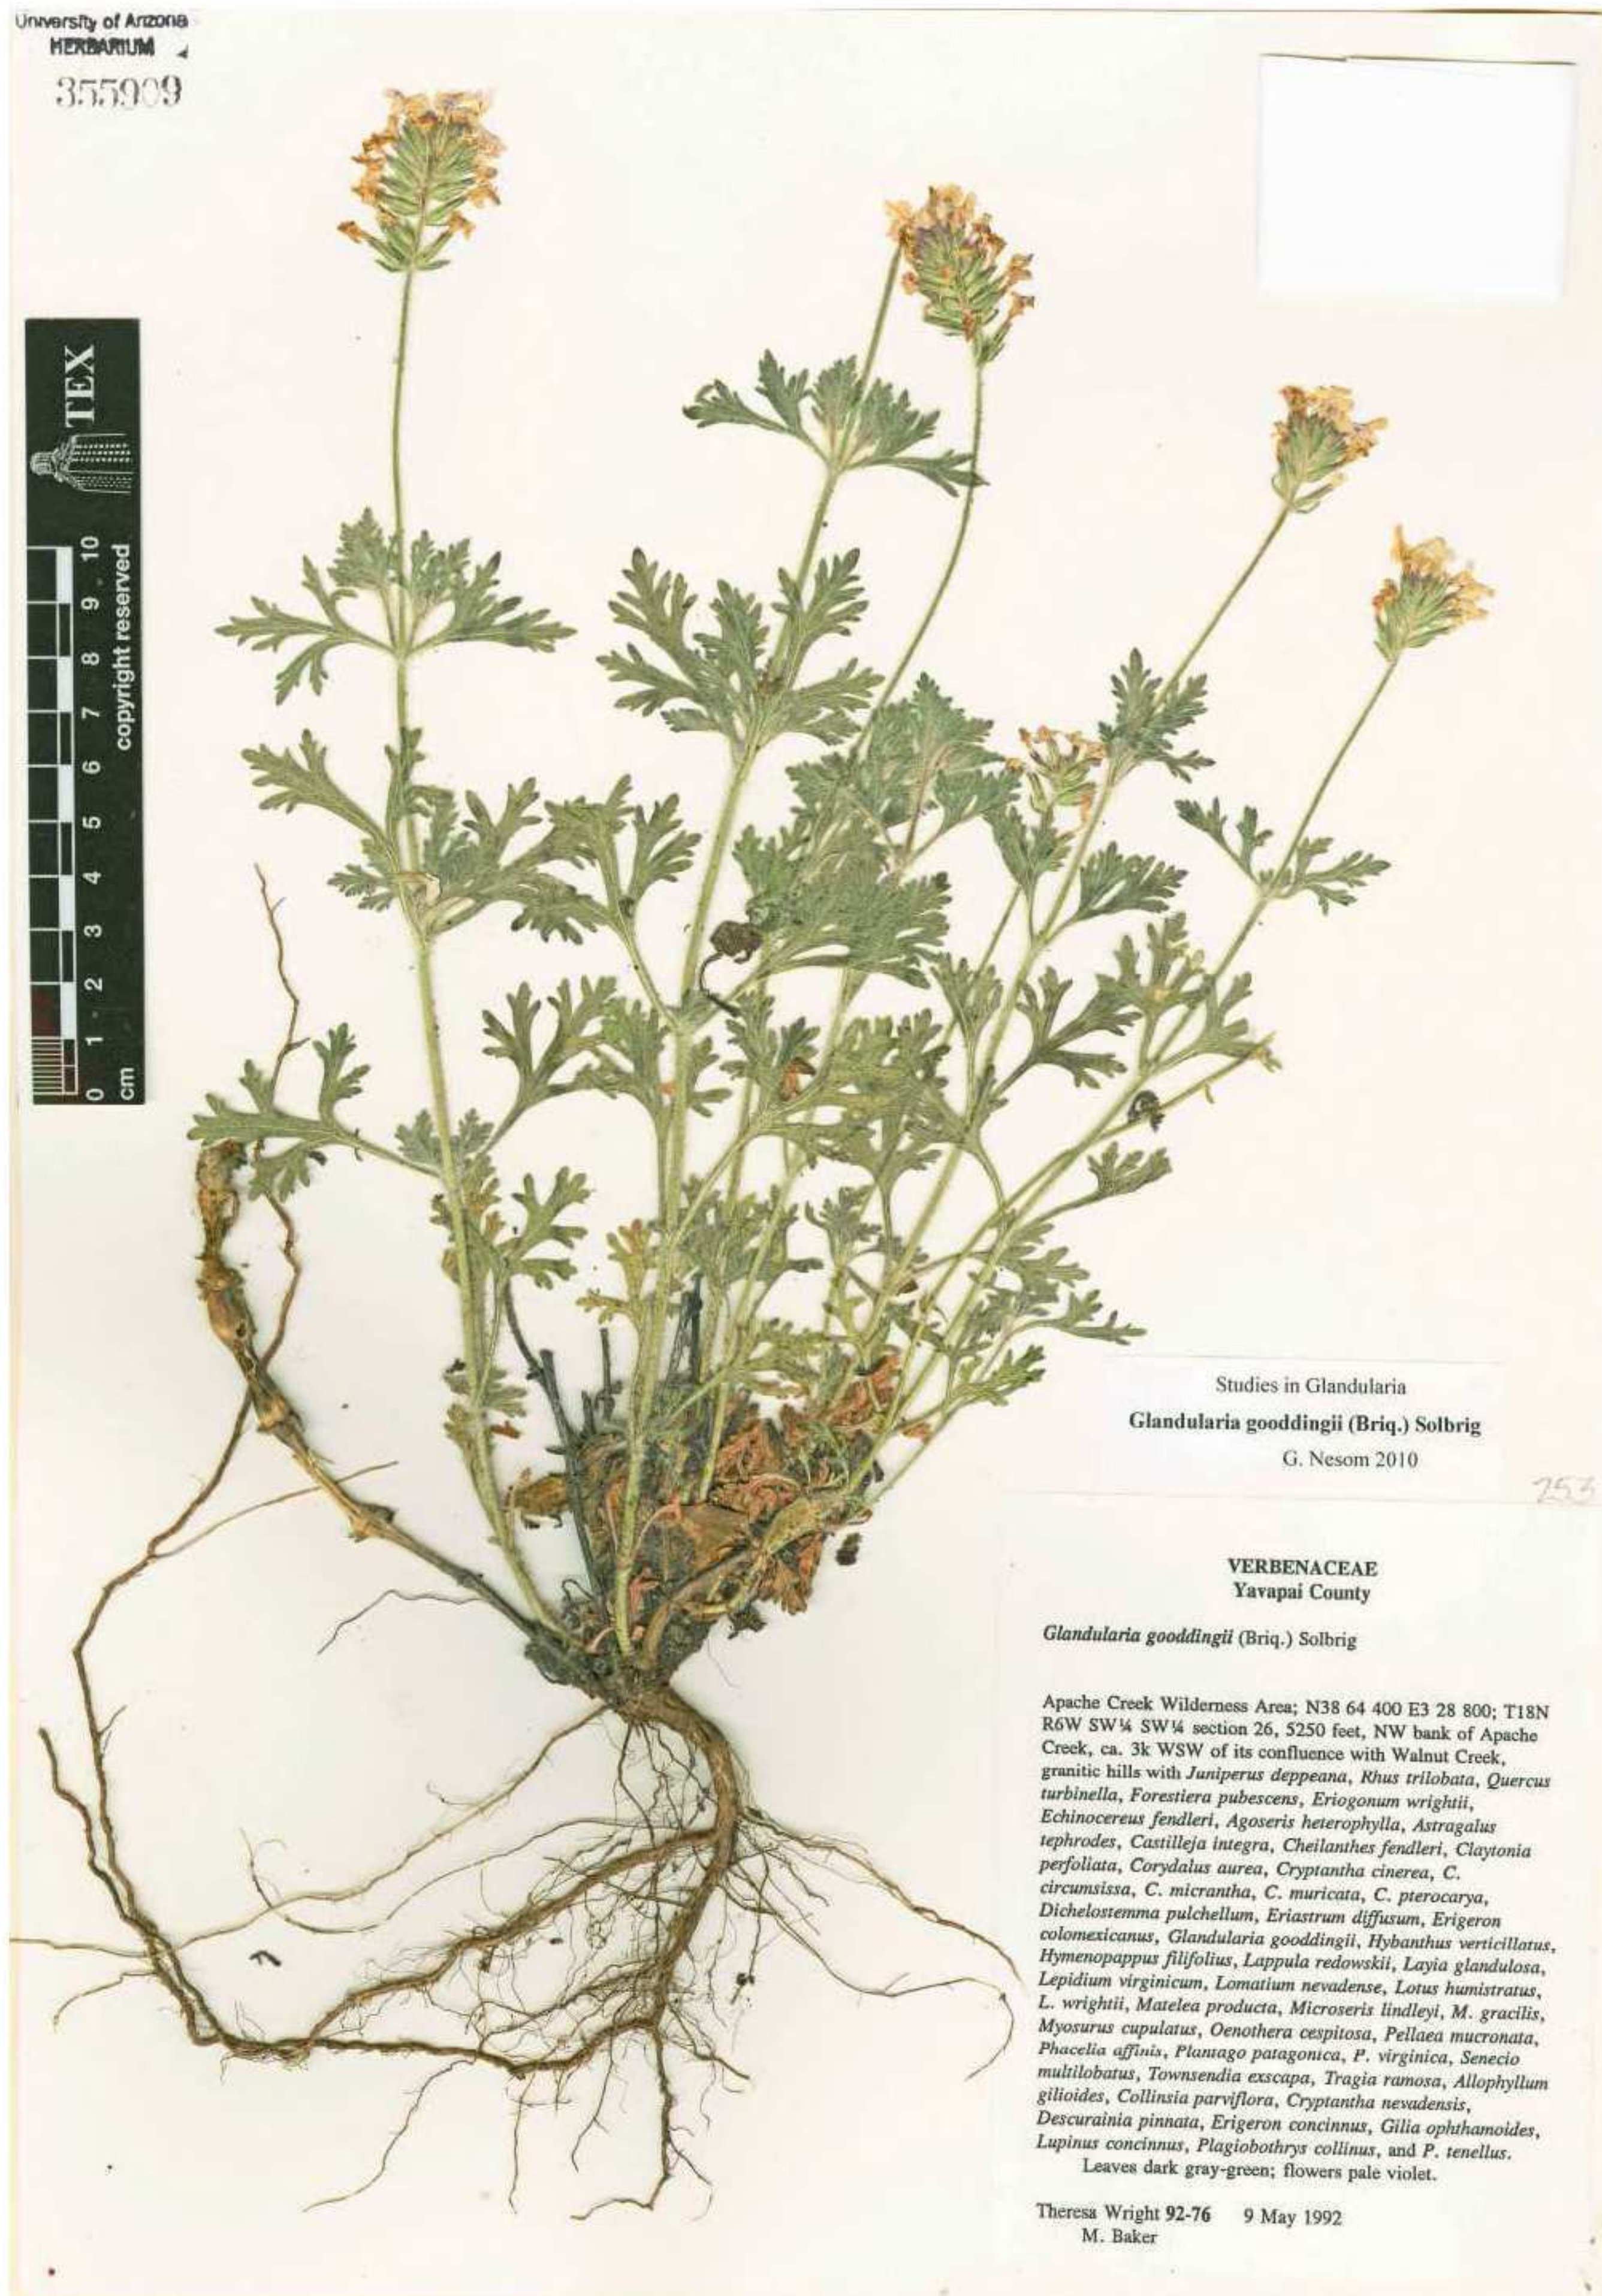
University of Arizona
HERBARIUM
355909

TEX
copyright reserved
cm 0 1 2 3 4 5 6 7 8 9 10

Studies in Glandularia
Glandularia gooddingii (Briq.) Solbrig
G. Nesom 2010

253

VERBENACEAE
Yavapai County

Glandularia gooddingii (Briq.) Solbrig

Apache Creek Wilderness Area; N38 64 400 E3 28 800; T18N R6W SW¼ SW¼ section 26, 5250 feet, NW bank of Apache Creek, ca. 3k WSW of its confluence with Walnut Creek, granitic hills with Juniperus deppeana, Rhus trilobata, Quercus turbinella, Forestiera pubescens, Eriogonum wrightii, Echinocereus fendleri, Agoseris heterophylla, Astragalus tephrodes, Castilleja integra, Cheilanthes fendleri, Claytonia perfoliata, Corydalus aurea, Cryptantha cinerea, C. circumsissa, C. micrantha, C. muricata, C. pterocarya, Dichelostemma pulchellum, Eriastrum diffusum, Erigeron colomexicanus, Glandularia gooddingii, Hybanthus verticillatus, Hymenopappus filifolius, Lappula redowskii, Layia glandulosa, Lepidium virginicum, Lomatium nevadense, Lotus humistratus, L. wrightii, Matelea producta, Microseris lindleyi, M. gracilis, Myosurus cupulatus, Oenothera cespitosa, Pellaea mucronata, Phacelia affinis, Plantago patagonica, P. virginica, Senecio multilobatus, Townsendia exscapa, Tragia ramosa, Allophyllum gilioides, Collinsia parviflora, Cryptantha nevadensis, Descurainia pinnata, Erigeron concinnus, Gilia ophthamoides, Lupinus concinnus, Plagiobothrys collinus, and P. tenellus.
Leaves dark gray-green; flowers pale violet.

Theresa Wright 92-76 9 May 1992
M. Baker